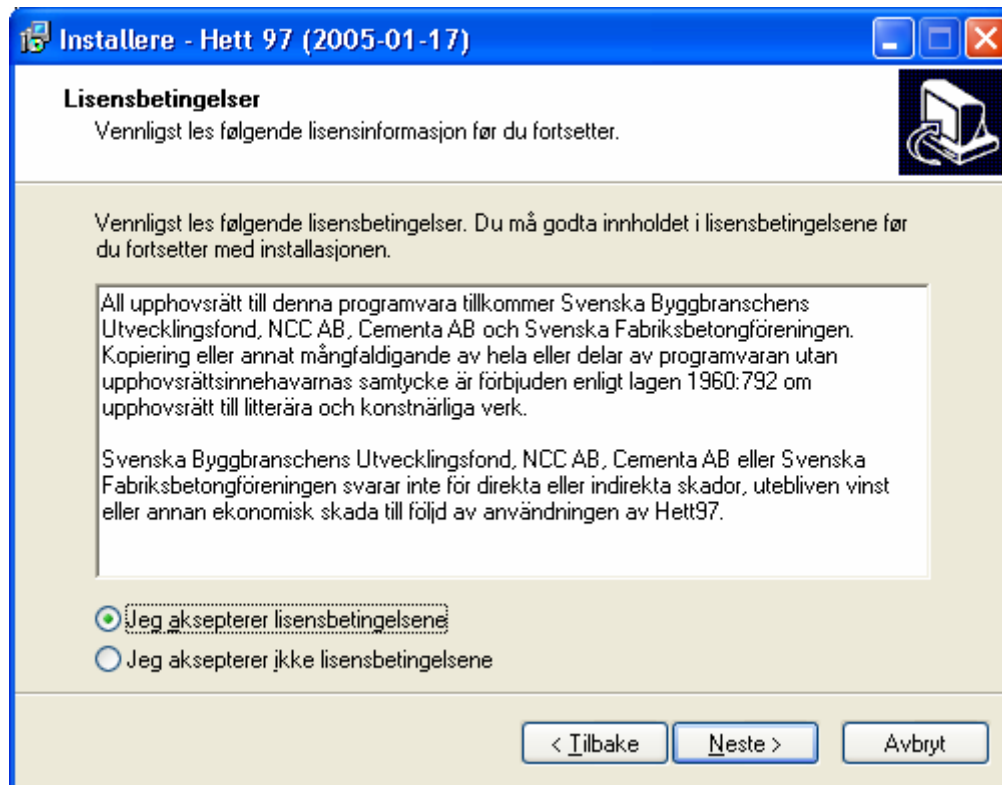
Installere - Hett 97 (2005-01-17)

Lisensbetingelser
Vennligst les følgende lisensinformasjon før du fortsetter.

Vennligst les følgende lisensbetingelser. Du må godta innholdet i lisensbetingelsene før du fortsetter med installasjonen.

All upphovsrätt till denna programvara tillkommer Svenska Byggbranschens Utvecklingsfond, NCC AB, Cementa AB och Svenska Fabriksbetongföreningen. Kopiering eller annat mångfaldigande av hela eller delar av programvaran utan upphovsrättsinnehavarnas samtycke är förbjuden enligt lagen 1960:792 om upphovsrätt till litterära och konstnärliga verk.

Svenska Byggbranschens Utvecklingsfond, NCC AB, Cementa AB eller Svenska Fabriksbetongföreningen svarar inte för direkta eller indirekta skador, utebliven vinst eller annan ekonomisk skada till följd av användningen av Hett97.

Jeg aksepterer lisensbetingelsene
Jeg aksepterer ikke lisensbetingelsene

< Tilbake
Neste >
Avbryt